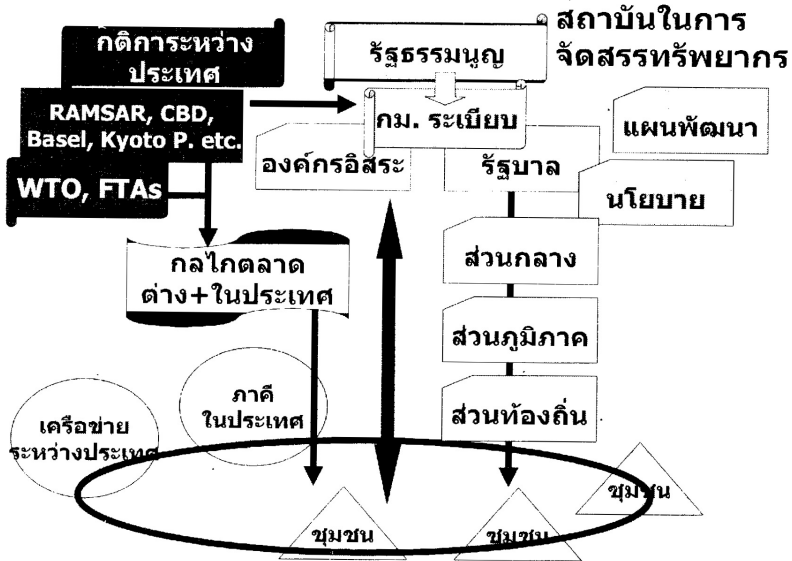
สถาบันในการจัดสรรทรัพยากร

กติการะหว่างประเทศ

RAMSAR, CBD, Basel, Kyoto P. etc.

WTO, FTAs

รัฐธรรมนูญ

กม. ระเบียบ

องค์กรอิสระ

รัฐบาล

แผนพัฒนา

นโยบาย

กลไกตลาด ต่าง+ในประเทศ

ส่วนกลาง

ส่วนภูมิภาค

ส่วนท้องถิ่น

ภาคี ในประเทศ

เครือข่าย ระหว่างประเทศ

ชุมชน

ชุมชน

ชุมชน